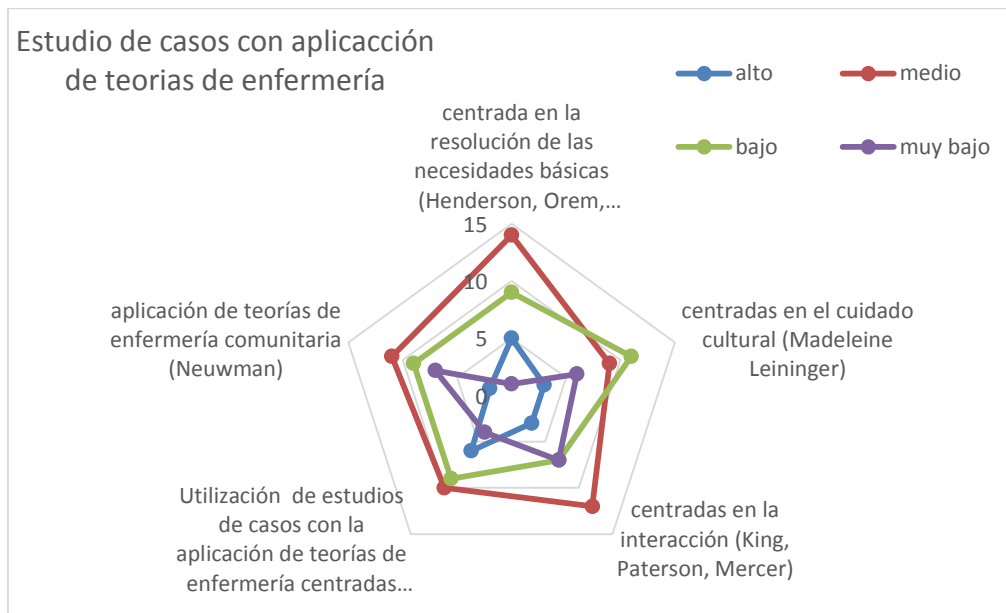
Estudio de casos con aplicacción de teorias de enfermería

alto
medio
bajo
muy bajo

centrada en la resolución de las necesidades básicas (Henderson, Orem,…

15
10
5
0

centradas en el cuidado cultural (Madeleine Leininger)

centradas en la interacción (King, Paterson, Mercer)

Utilización de estudios de casos con la aplicación de teorías de enfermería centradas…

aplicación de teorías de enfermería comunitaria (Neuwman)